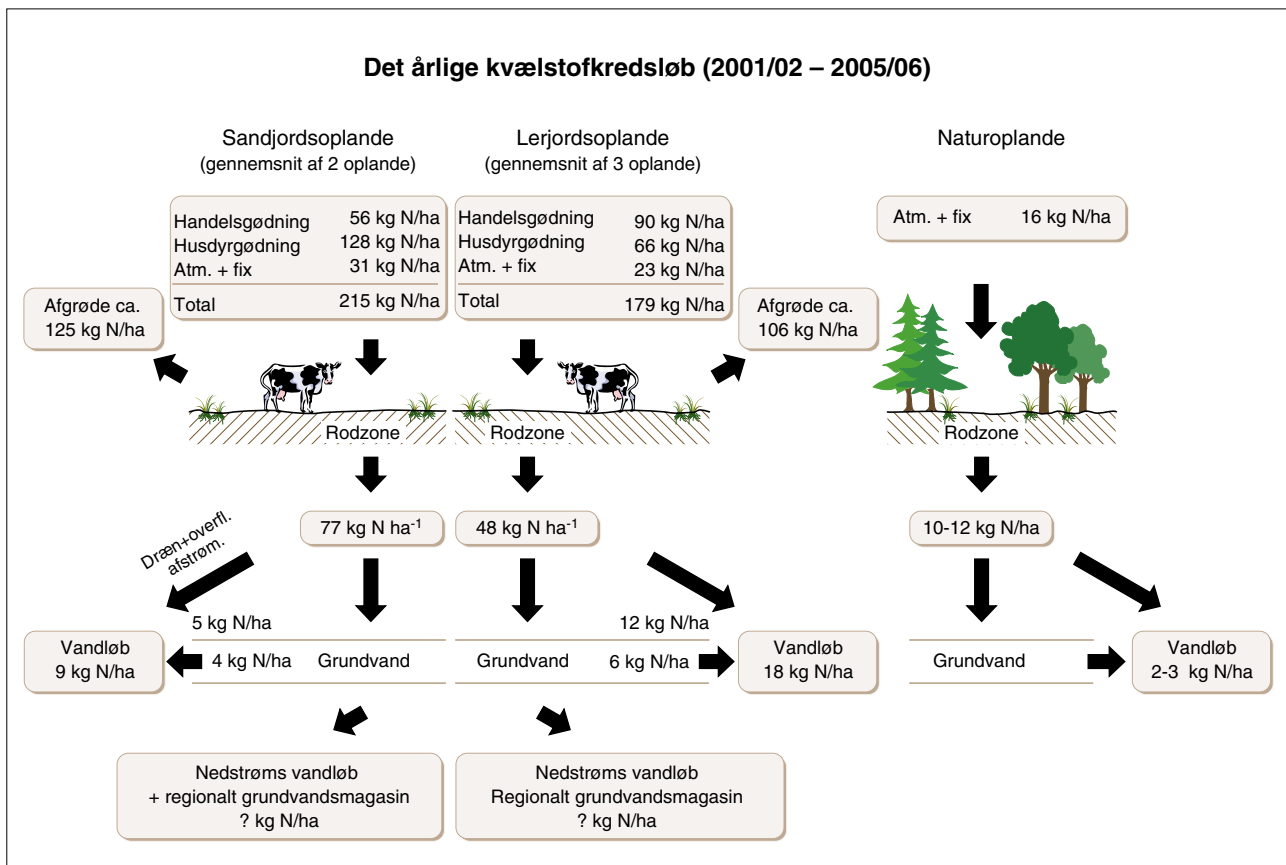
Det årlige kvælstofkredsløb (2001/02 – 2005/06)

Sandjordsoplande
(gennemsnit af 2 oplande)

Lerjordsoplande
(gennemsnit af 3 oplande)

Naturoplande

| | |
|---|---|
| Handelsgødning | 56 kg N/ha |
| Husdyrgødning | 128 kg N/ha |
| Atm. + fix | 31 kg N/ha |
| Total | 215 kg N/ha |

| | |
|---|---|
| Handelsgødning | 90 kg N/ha |
| Husdyrgødning | 66 kg N/ha |
| Atm. + fix | 23 kg N/ha |
| Total | 179 kg N/ha |

Atm. + fix 16 kg N/ha

Afgrøde ca.
125 kg N/ha

Afgrøde ca.
106 kg N/ha

Rodzone

Rodzone

Rodzone

77 kg N ha$^{-1}$

48 kg N ha$^{-1}$

10-12 kg N/ha

Dræn+overfl. afstrøm.

5 kg N/ha

12 kg N/ha

Vandløb
9 kg N/ha

4 kg N/ha Grundvand

Grundvand 6 kg N/ha

Vandløb
18 kg N/ha

Grundvand

Vandløb
2-3 kg N/ha

Nedstrøms vandløb
+ regionalt grundvandsmagasin
? kg N/ha

Nedstrøms vandløb
Regionalt grundvandsmagasin
? kg N/ha